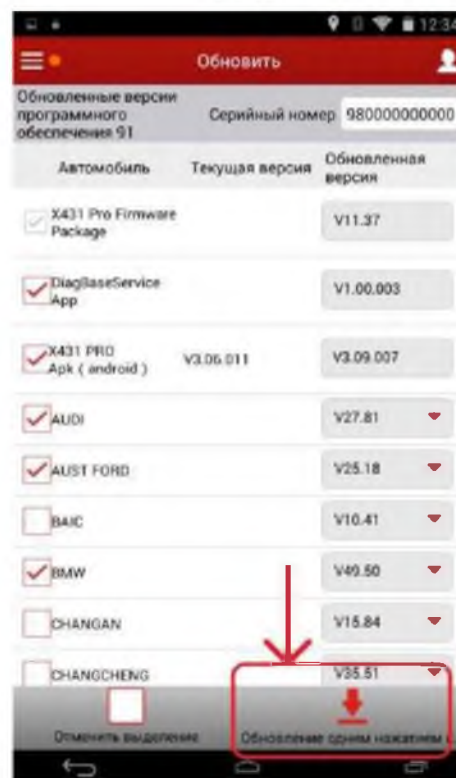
12:34

Обновить

Обновленные версии программного обеспечения 91

Серийный номер 980000000000

| Автомобиль | Текущая версия | Обновленная версия |
|---|---|---|
| X431 Pro Firmware Package | | V11.37 |
| DiagBaseService App | | V1.00.003 |
| X431 PRO Apk ( android ) | V3.06.011 | V3.09.007 |
| AUDI | | V27.81 |
| AUST FORD | | V25.18 |
| BAIC | | V10.41 |
| BMW | | V49.50 |
| CHANGAN | | V15.84 |
| CHANGCHENG | | V35.51 |

Отменить выделение

Обновление одним нажатием